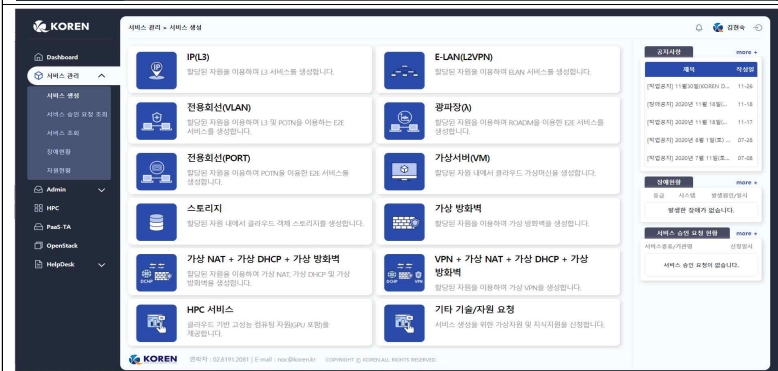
KOREN

Dashboard
서비스 관리
서비스 생성
서비스 승인 요청 조회
서비스 조회
장애현황
자원현황
Admin
HPC
PaaS-TA
OpenStack
HelpDesk

서비스 관리 > 서비스 생성

김현숙

IP(L3)
할당된 자원을 이용하여 L3 서비스를 생성합니다.

E-LAN(L2VPN)
할당된 자원을 이용하여 ELAN 서비스를 생성합니다.

전용회선(VLAN)
할당된 자원을 이용하여 L3 및 POTN을 이용하는 E2E 서비스를 생성합니다.

광파장(λ)
할당된 자원을 이용하여 ROADM을 이용한 E2E 서비스를 생성합니다.

전용회선(PORT)
할당된 자원을 이용하여 POTN을 이용한 E2E 서비스를 생성합니다.

가상서버(VM)
할당된 자원 내에서 클라우드 가상머신을 생성합니다.

스토리지
할당된 자원 내에서 클라우드 객체 스토리지를 생성합니다.

가상 방화벽
할당된 자원을 이용하여 가상 방화벽을 생성합니다.

가상 NAT + 가상 DHCP + 가상 방화벽
할당된 자원을 이용하여 가상 NAT, 가상 DHCP 및 가상 방화벽을 생성합니다.

VPN + 가상 NAT + 가상 DHCP + 가상 방화벽
할당된 자원을 이용하여 가상 VPN을 생성합니다.

HPC 서비스
클라우드 기반 고성능 컴퓨팅 자원(GPU 포함)을 제공합니다.

기타 기술/자원 요청
서비스 생성을 위한 가상자원 및 지식지원을 신청합니다.

공지사항 more +
| 제목 | 작성일 |
|---|---|
| [작업공지] 11월30일KOREN O... | 11-26 |
| [정기공지] 2020년 11월 16일(... | 11-18 |
| [작업공지] 2020년 11월 18일(... | 11-17 |
| [작업공지] 2020년 8월 1일(토)... | 07-28 |
| [작업공지] 2020년 7월 11일(토... | 07-08 |

장애현황 more +
등급 시스템 발생원인/발시
발생된 장애가 없습니다.

서비스 승인 요청 현황 more +
서비스유형/기관명 신청일시
서비스 승인 요청이 없습니다.

KOREN 관리자 : 02.6191.2081 | E-mail : noc@koren.kr COPYRIGHT © KOREN ALL RIGHTS RESERVED